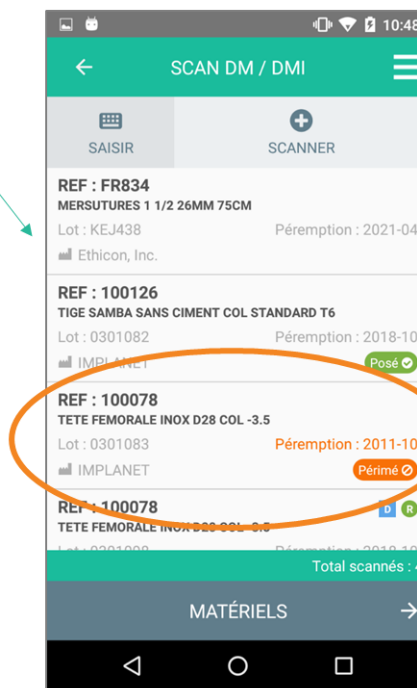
10:48

SCAN DM / DMI

SAISIR

SCANNER

REF : FR834
MERSUTURES 1 1/2 26MM 75CM
Lot : KEJ438
Péremption : 2021-04
Ethicon, Inc.

REF : 100126
TIGE SAMBA SANS CIMENT COL STANDARD T6
Lot : 0301082
Péremption : 2018-10
IMPLANET
Posé

REF : 100078
TETE FEMORALE INOX D28 COL -3.5
Lot : 0301083
Péremption : 2011-10
IMPLANET
Périmé

REF : 100078
TETE FEMORALE INOX D28 COL -3.5
D R
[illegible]

Total scannés : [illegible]

MATÉRIELS